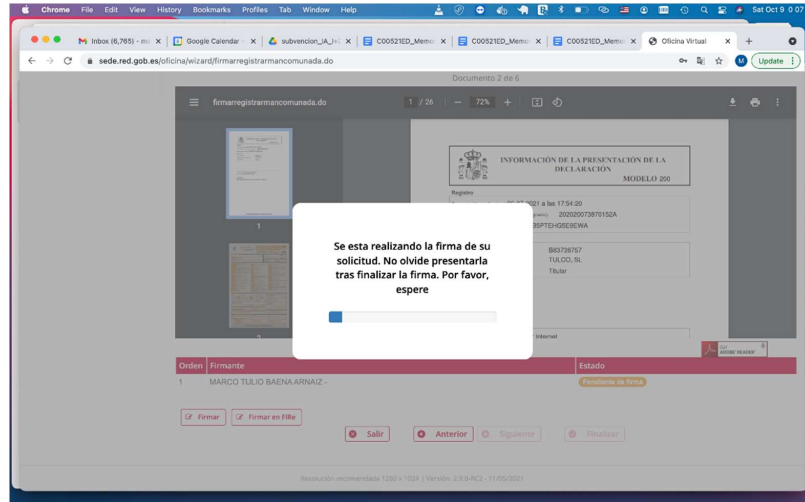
Chrome File Edit View History Bookmarks Profiles Tab Window Help

Sat Oct 9 0 07

Inbox (6,765) - m
Google Calendar
subvencion_IA_I
C00521ED_Memo
C00521ED_Memo
C00521ED_Memo
Oficina Virtual

sede.red.gob.es/oficina/wizard/firmarregistrarmancomunada.do

Update

Documento 2 de 6

firmarregistrarmancomunada.do 1 / 26 — 72% +

1

INFORMACIÓN DE LA PRESENTACIÓN DE LA DECLARACIÓN

MODELO 200

Registro

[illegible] 2021 a las 17:54:20

202020073870152A

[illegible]35PTEHG5E9EWA

B83738757

TULCO, SL

Titular

Internet

Se esta realizando la firma de su solicitud. No olvide presentarla tras finalizar la firma. Por favor, espere

| Orden | Firmante | Estado |
|---|---|---|
| 1 | MARCO TULIO BAENA ARNAIZ - | Pendiente de firma |

Firmar Firmar en FIRe

Salir Anterior Siguiente Finalizar

Resolución recomendada 1280 x 1024 | Versión: 2.9.8-RC2 - 11/05/2021